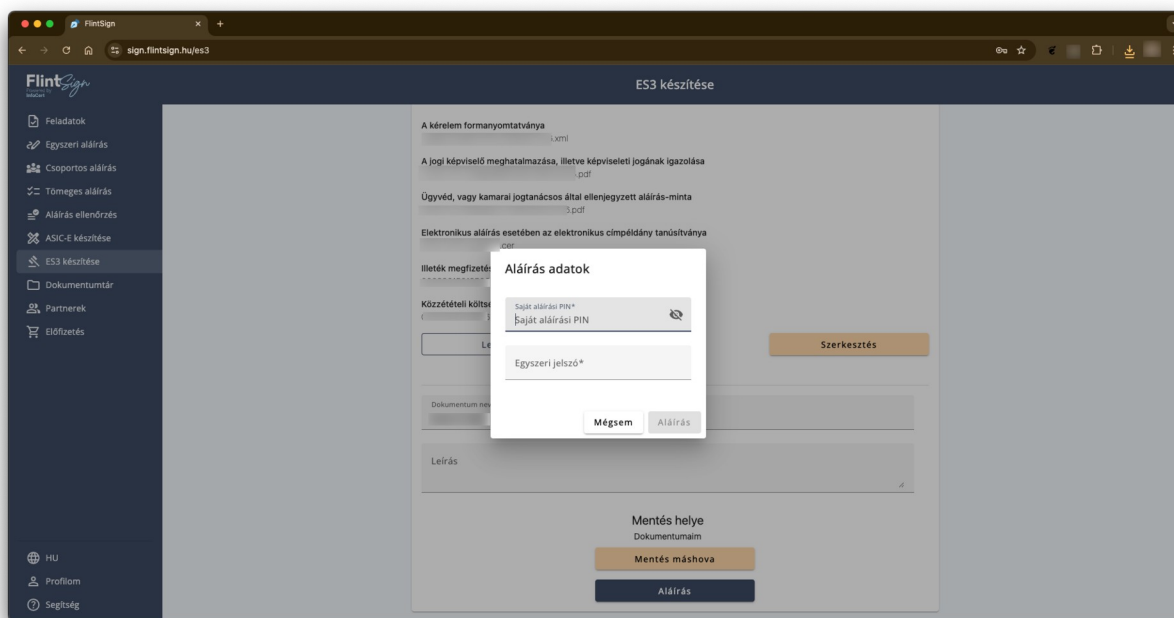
FlintSign

sign.flintsign.hu/es3

FlintSign

ES3 készítése

Feladatok
Egyszeri aláírás
Csoportos aláírás
Tömeges aláírás
Aláírás ellenőrzés
ASIC-E készítése
ES3 készítése
Dokumentumtár
Partnerek
Előfizetés

HU
Profilom
Segítség

A kérelem formanyomtatványa
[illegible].xml

A jogi képviselő meghatalmazása, illetve képviseleti jogának igazolása
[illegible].pdf

Ügyvéd, vagy kamarai jogtanácsos által ellenjegyzett aláírás-minta
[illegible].pdf

Elektronikus aláírás esetében az elektronikus cimpéldány tanúsítványa
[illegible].cer

Illeték megfizetés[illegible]

Közzétételi költs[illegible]

Le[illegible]

Szerkesztés

Dokumentum ne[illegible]

Leírás

Mentés helye
Dokumentumaim

Mentés máshova

Aláírás

Aláírás adatok

Saját aláírási PIN*
Saját aláírási PIN

Egyszeri jelszó*

Mégsem
Aláírás